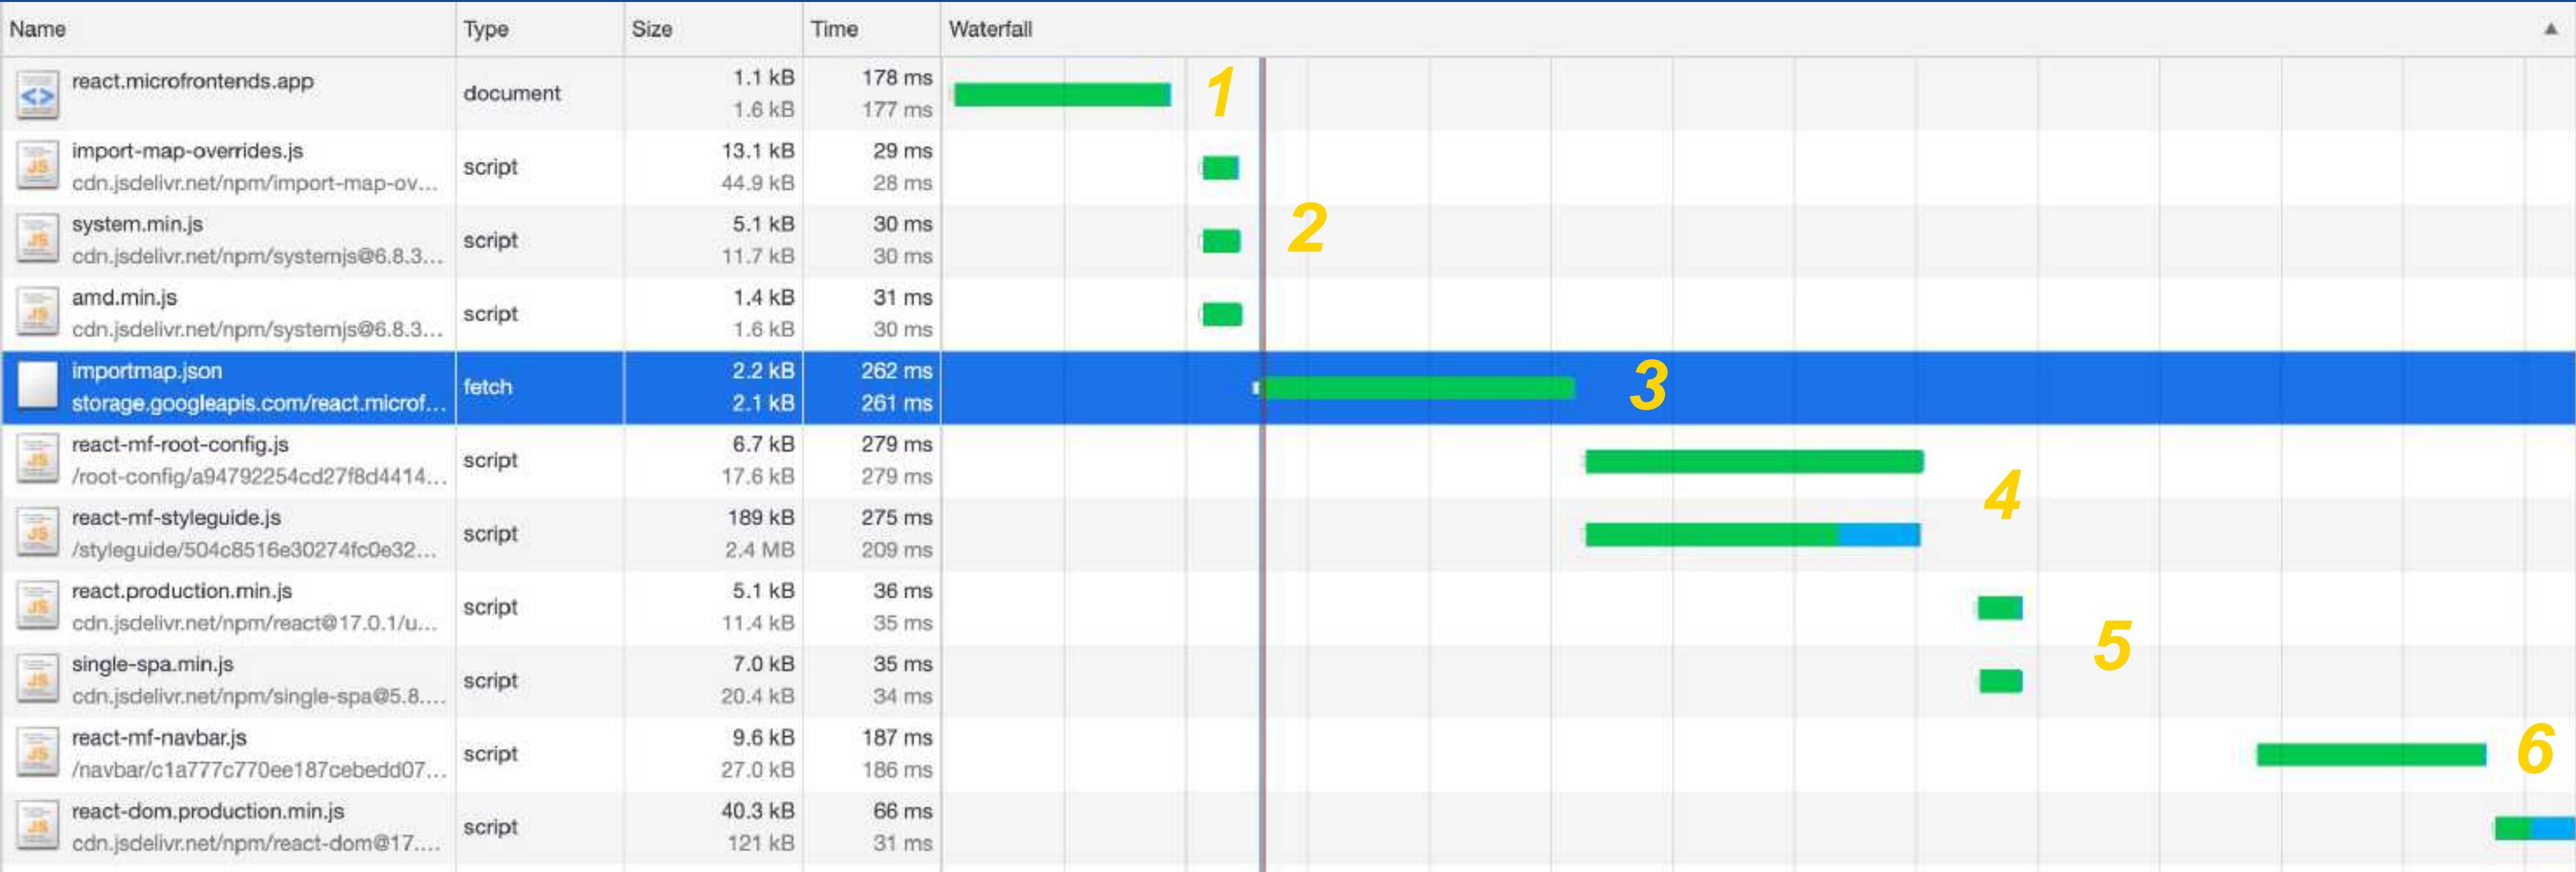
| Name | Type | Size | Time | Waterfall |
|---|---|---|---|---|
| react.microfrontends.app | document | 1.1 kB 1.6 kB | 178 ms 177 ms | 1 |
| import-map-overrides.js cdn.jsdelivr.net/npm/import-map-ov... | script | 13.1 kB 44.9 kB | 29 ms 28 ms | |
| system.min.js cdn.jsdelivr.net/npm/systemjs@6.8.3... | script | 5.1 kB 11.7 kB | 30 ms 30 ms | 2 |
| amd.min.js cdn.jsdelivr.net/npm/systemjs@6.8.3... | script | 1.4 kB 1.6 kB | 31 ms 30 ms | |
| importmap.json storage.googleapis.com/react.microf... | fetch | 2.2 kB 2.1 kB | 262 ms 261 ms | 3 |
| react-mf-root-config.js /root-config/a94792254cd27f8d4414... | script | 6.7 kB 17.6 kB | 279 ms 279 ms | |
| react-mf-styleguide.js /styleguide/504c8516e30274fc0e32... | script | 189 kB 2.4 MB | 275 ms 209 ms | 4 |
| react.production.min.js cdn.jsdelivr.net/npm/react@17.0.1/u... | script | 5.1 kB 11.4 kB | 36 ms 35 ms | |
| single-spa.min.js cdn.jsdelivr.net/npm/single-spa@5.8.... | script | 7.0 kB 20.4 kB | 35 ms 34 ms | 5 |
| react-mf-navbar.js /navbar/c1a777c770ee187cebedd07... | script | 9.6 kB 27.0 kB | 187 ms 186 ms | 6 |
| react-dom.production.min.js cdn.jsdelivr.net/npm/react-dom@17.... | script | 40.3 kB 121 kB | 66 ms 31 ms | |